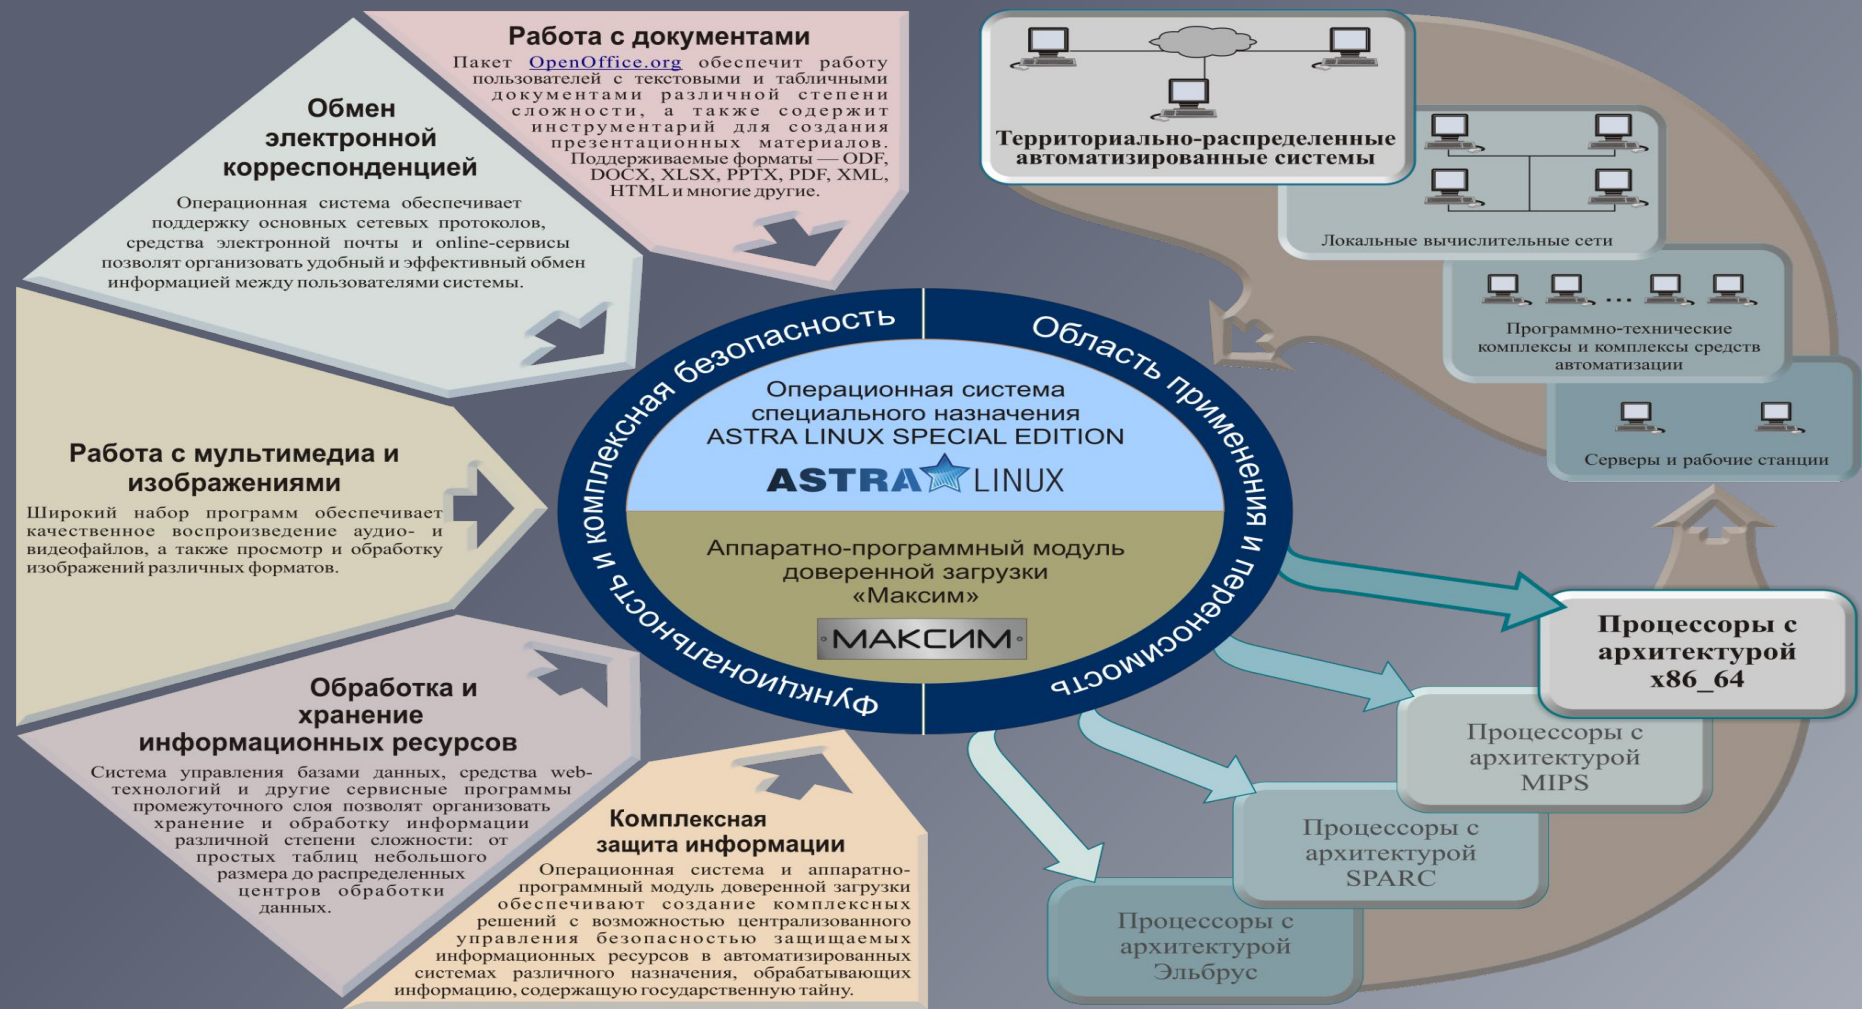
Работа с документами

Пакет OpenOffice.org обеспечит работу пользователей с текстовыми и табличными документами различной степени сложности, а также содержит инструментарий для создания презентационных материалов. Поддерживаемые форматы — ODF, DOCX, XLSX, PPTX, PDF, XML, HTML и многие другие.

Обмен электронной корреспонденцией

Операционная система обеспечивает поддержку основных сетевых протоколов, средства электронной почты и online-сервисы позволят организовать удобный и эффективный обмен информацией между пользователями системы.

Работа с мультимедиа и изображениями

Широкий набор программ обеспечивает качественное воспроизведение аудио- и видеофайлов, а также просмотр и обработку изображений различных форматов.

Обработка и хранение информационных ресурсов

Система управления базами данных, средства web-технологий и другие сервисные программы промежуточного слоя позволят организовать хранение и обработку информации различной степени сложности: от простых таблиц небольшого размера до распределенных центров обработки данных.

Комплексная защита информации

Операционная система и аппаратно-программный модуль доверенной загрузки обеспечивают создание комплексных решений с возможностью централизованного управления безопасностью защищаемых информационных ресурсов в автоматизированных системах различного назначения, обрабатывающих информацию, содержащую государственную тайну.

Функциональность и комплексная безопасность

Область применения и переносимость

Операционная система специального назначения ASTRA LINUX SPECIAL EDITION

ASTRA LINUX

Аппаратно-программный модуль доверенной загрузки «Максим»

МАКСИМ

Территориально-распределенные автоматизированные системы

Локальные вычислительные сети

Программно-технические комплексы и комплексы средств автоматизации

Серверы и рабочие станции

Процессоры с архитектурой x86_64

Процессоры с архитектурой MIPS

Процессоры с архитектурой SPARC

Процессоры с архитектурой Эльбрус